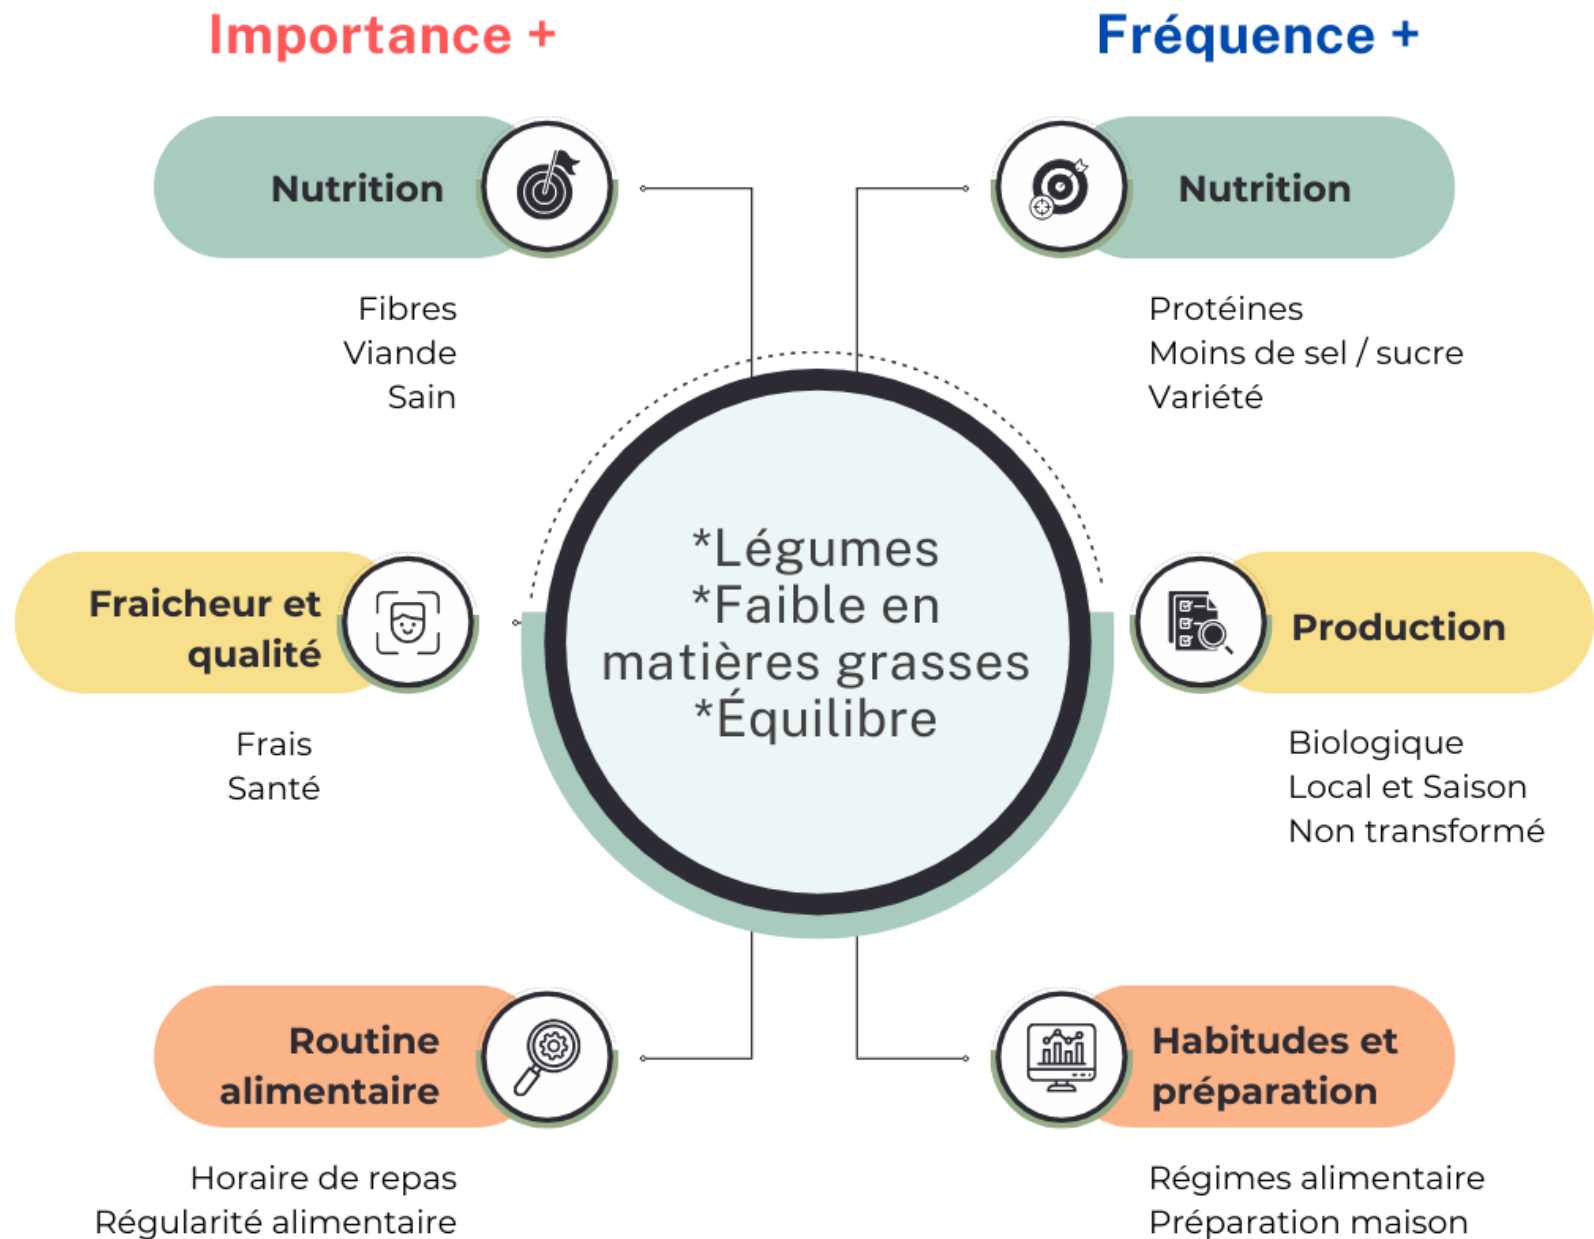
Importance +

Fréquence +

Nutrition

Fibres
Viande
Sain

Nutrition

Protéines
Moins de sel / sucre
Variété

*Légumes
*Faible en matières grasses
*Équilibre

Fraicheur et qualité

Frais
Santé

Production

Biologique
Local et Saison
Non transformé

Routine alimentaire

Horaire de repas
Régularité alimentaire

Habitudes et préparation

Régimes alimentaire
Préparation maison